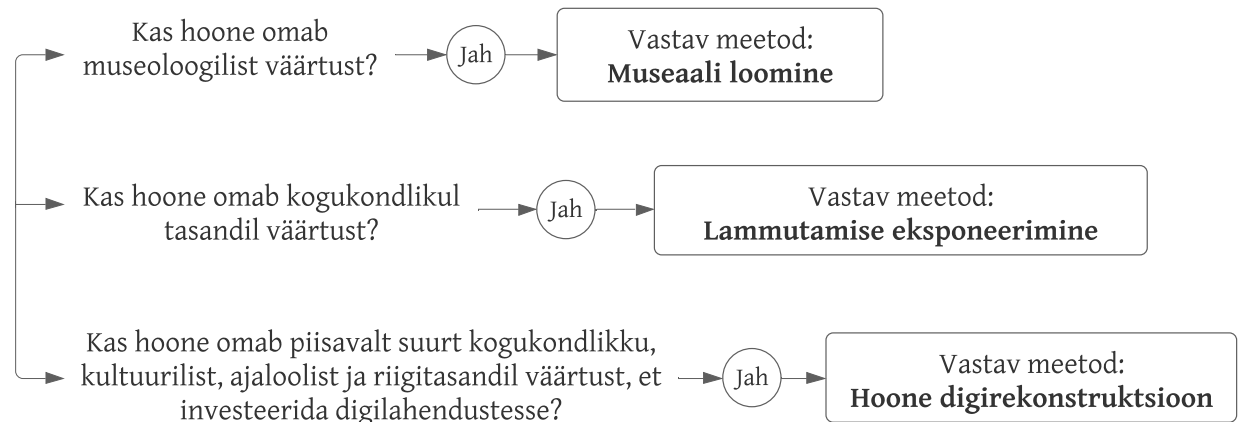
Kas hoone omab museoloogilist väärtust?

Jah

Vastav meetod:
**Museaali loomine**

Kas hoone omab kogukondlikul tasandil väärtust?

Jah

Vastav meetod:
**Lammutamise eksponeerimine**

Kas hoone omab piisavalt suurt kogukondlikku, kultuurilist, ajaloolist ja riigitasandil väärtust, et investeerida digilahendustesse?

Jah

Vastav meetod:
**Hoone digirekonstruktsioon**